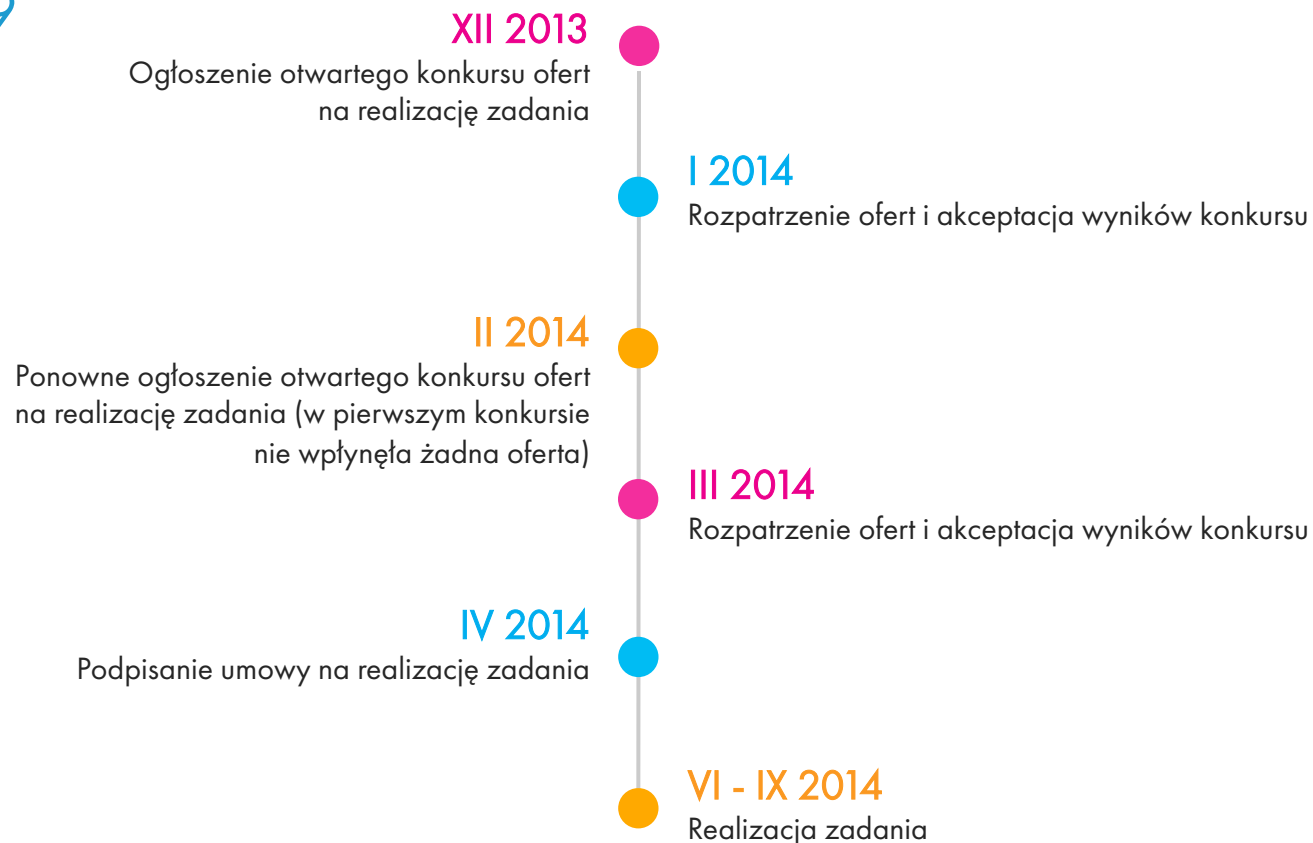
XII 2013
Ogłoszenie otwartego konkursu ofert na realizację zadania

I 2014
Rozpatrzenie ofert i akceptacja wyników konkursu

II 2014
Ponowne ogłoszenie otwartego konkursu ofert na realizację zadania (w pierwszym konkursie nie wpłynęła żadna oferta)

III 2014
Rozpatrzenie ofert i akceptacja wyników konkursu

IV 2014
Podpisanie umowy na realizację zadania

VI - IX 2014
Realizacja zadania